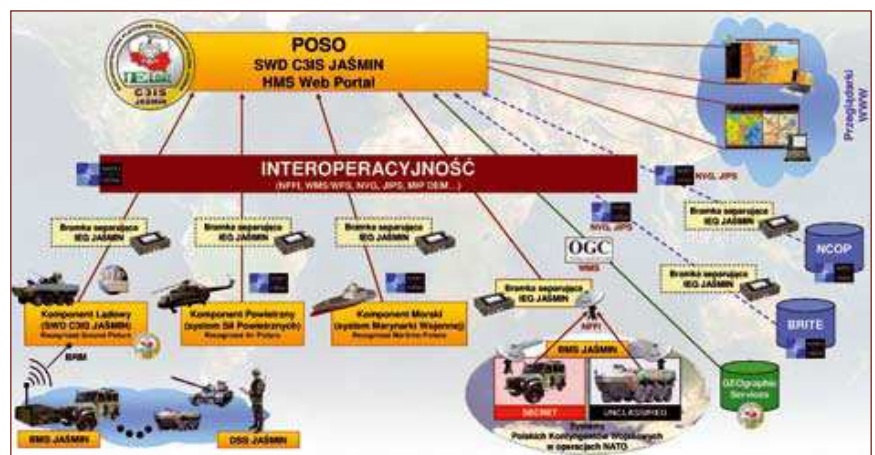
POSO
SWD C3IS JAŚMIN
HMS Web Portal

C3IS
JAŚMIN

Przeglądarki WWW

INTEROPERACYJNOŚĆ
(NFFI, WMS/WFS, NVG, JIPS, MIP DEM...)

NVG, JIPS

NVG, JIPS

OGC
WMS

Bramka separująca IEG JAŚMIN

Bramka separująca IEG JAŚMIN

Bramka separująca IEG JAŚMIN

Bramka separująca IEG JAŚMIN

Bramka separująca IEG JAŚMIN

Bramka separująca IEG JAŚMIN

NCOP

BRITE

Komponent Lądowy
(SWD C3IS JAŚMIN)
Recognized Ground Picture

Komponent Powietrzny
(system Sił Powietrznych)
Recognized Air Picture

Komponent Morski
(system Marynarki Wojennej)
Recognized Maritime Picture

NFFI

BMS JAŚMIN

SECRET

UNCLASSIFIED

Systemy Polskich Kontyngentów Wojskowych w operacjach NATO

GEOgraphic Services

BRM

BMS JAŚMIN

DSS JAŚMIN